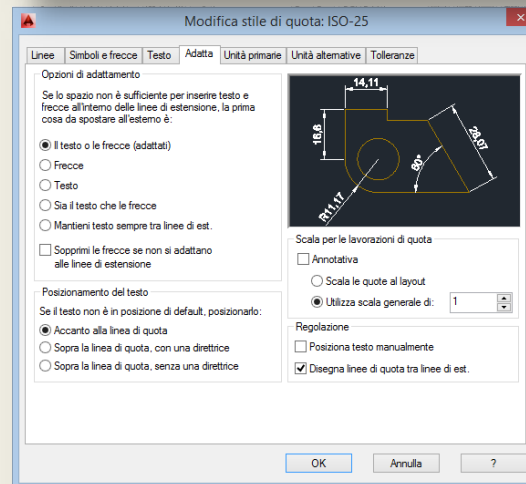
Modifica stile di quota: ISO-25

Linee | Simboli e frecce | Testo | Adatta | Unità primarie | Unità alternative | Tolleranze

Opzioni di adattamento

Se lo spazio non è sufficiente per inserire testo e frecce all'interno delle linee di estensione, la prima cosa da spostare all'esterno è:

Il testo o le frecce (adattati)
Frecce
Testo
Sia il testo che le frecce
Mantieni testo sempre tra linee di est.

Sopprimi le frecce se non si adattano alle linee di estensione

14,11
16,6
28,07
80°
R11,17

Scala per le lavorazioni di quota
Annotativa
Scala le quote al layout
Utilizza scala generale di: 1

Posizionamento del testo
Se il testo non è in posizione di default, posizionarlo:
Accanto alla linea di quota
Sopra la linea di quota, con una direttrice
Sopra la linea di quota, senza una direttrice

Regolazione
Posiziona testo manualmente
Disegna linee di quota tra linee di est.

OK | Annulla | ?